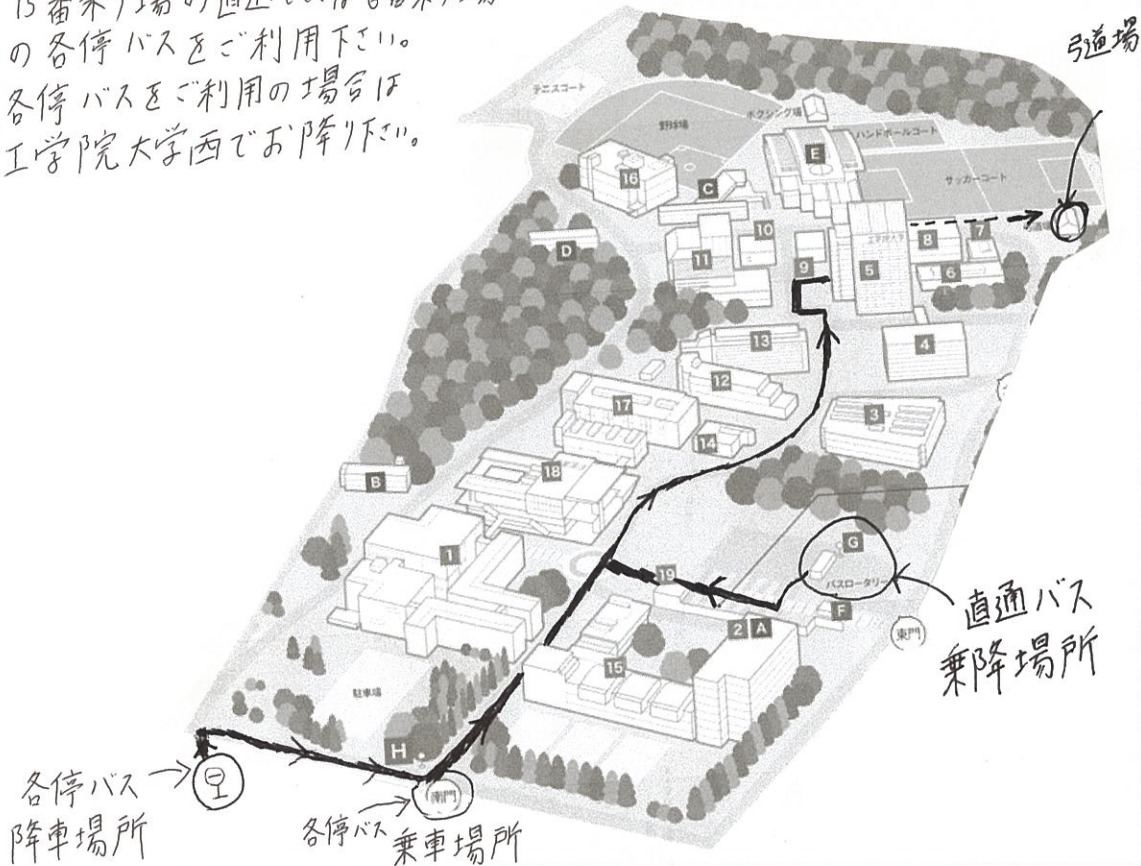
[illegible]の各停バスをご利用下さい。
各停バスをご利用の場合は
工学院大学西でお降り下さい。

弓道場

テニスコート
野球場
ボクシング場
ハンドボールコート
サッカーコート
16
C
E
D
10
11
9
5
8
7
6
4
13
12
17
3
14
18
B
1
G
19
バスロータリー
F
東門
2
A
15
駐車場
H
南門

直通バス
乗降場所

各停バス
降車場所

各停バス
乗車場所